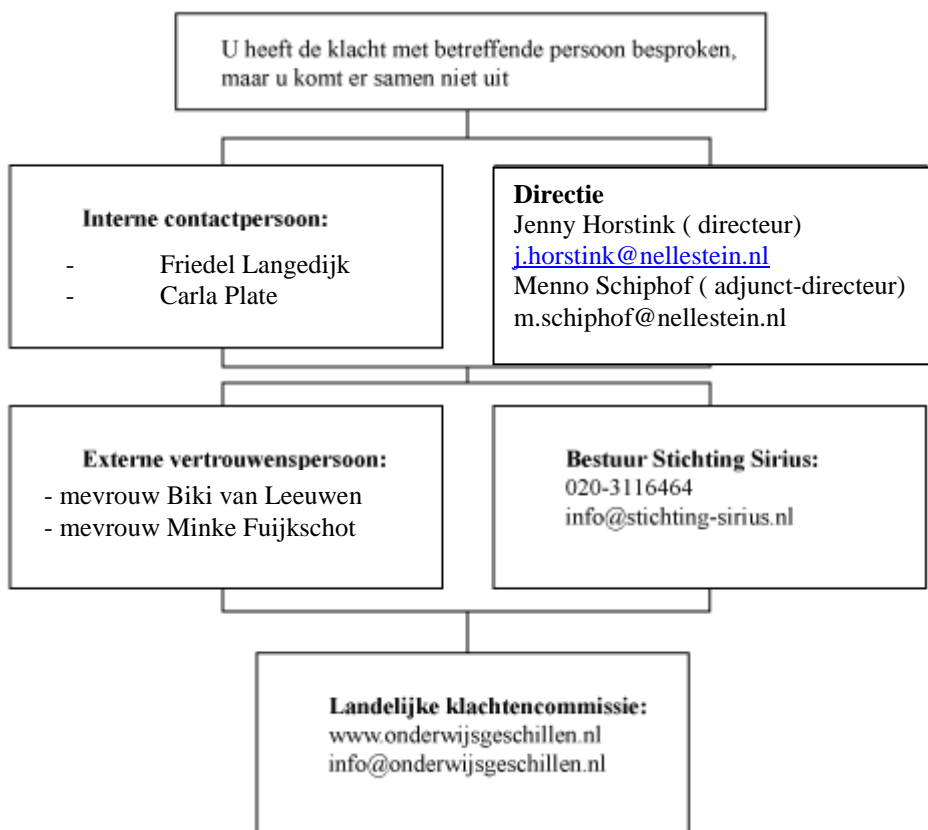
U heeft de klacht met betreffende persoon besproken, maar u komt er samen niet uit

**Interne contactpersoon:**

- Friedel Langedijk
- Carla Plate

**Directie**
Jenny Horstink ( directeur)
j.horstink@nellestein.nl
Menno Schiphof ( adjunct-directeur)
m.schiphof@nellestein.nl

**Externe vertrouwenspersoon:**
- mevrouw Biki van Leeuwen
- mevrouw Minke Fuijkschot

**Bestuur Stichting Sirius:**
020-3116464
info@stichting-sirius.nl

**Landelijke klachtencommissie:**
www.onderwijsgeschillen.nl
info@onderwijsgeschillen.nl